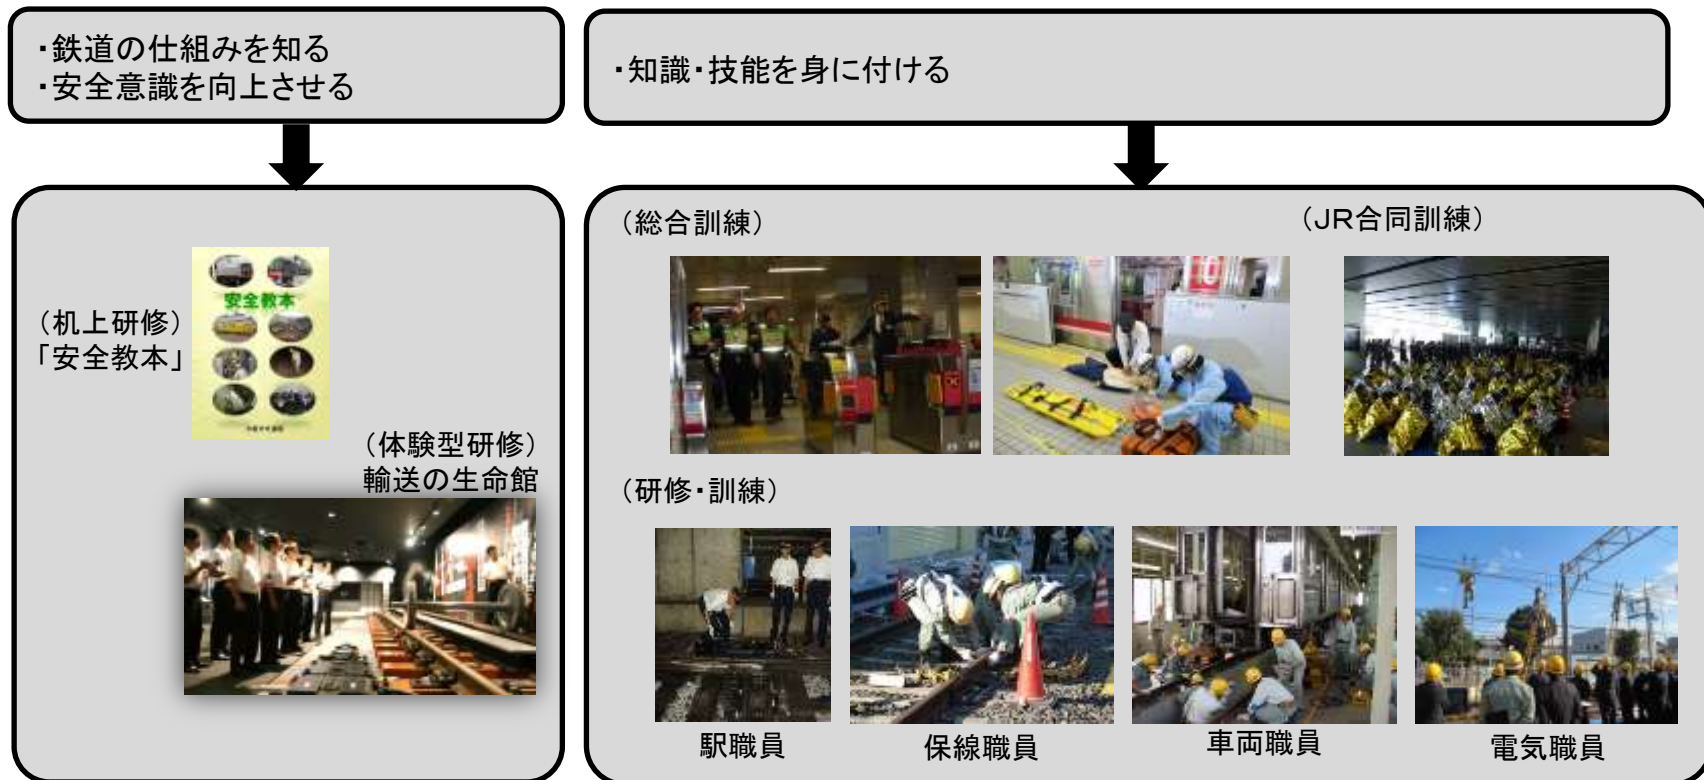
・鉄道の仕組みを知る
・安全意識を向上させる

・知識・技能を身に付ける

（机上研修）
「安全教本」

安全教本

（体験型研修）
輸送の生命館

（総合訓練）

（JR合同訓練）

（研修・訓練）

駅職員

保線職員

車両職員

電気職員